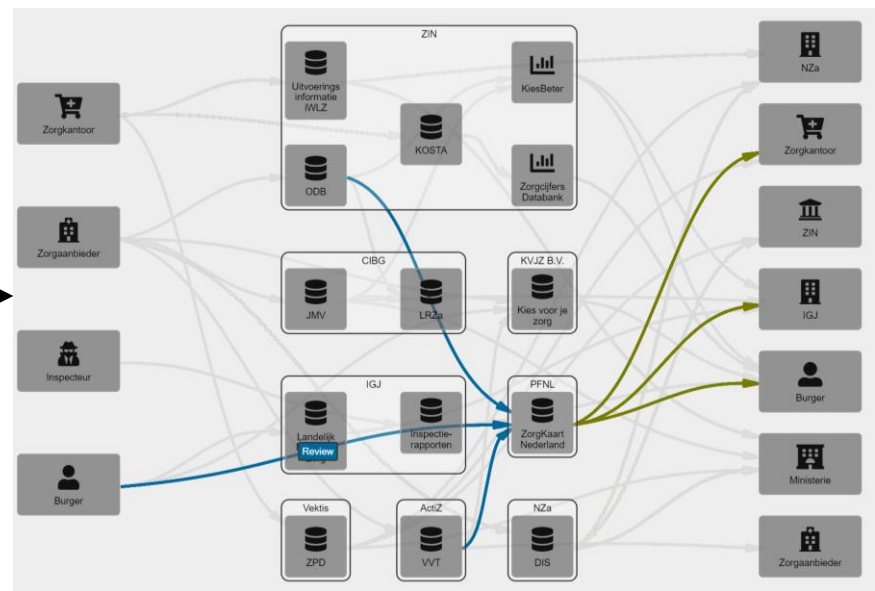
Zorgkantoor

Zorgaanbieder

Inspecteur

Burger

ZIN

Uitvoerings informatie iWLZ

KiesBeter

KOSTA

ODB

Zorgcijfers Databank

CIBG

JMV

LRZa

KVJZ B.V.

Kies voor je zorg

IGJ

Landelijk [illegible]

Review

Inspectie-rapporten

PFNL

ZorgKaart Nederland

Vektis

ZPD

ActiZ

VVT

NZa

DIS

NZa

Zorgkantoor

ZIN

IGJ

Burger

Ministerie

Zorgaanbieder